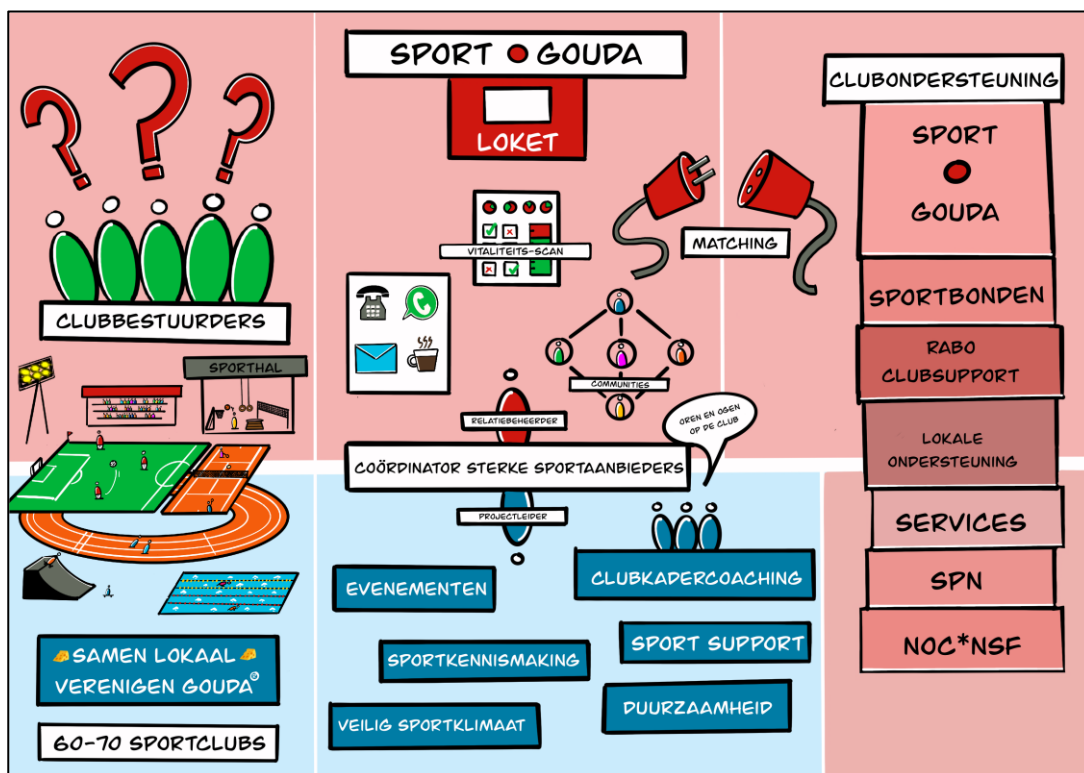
CLUBBESTUURDERS

SPORTHAL

SAMEN LOKAAL VERENIGEN GOUDA

60-70 SPORTCLUBS

SPORT GOUDA

LOKET

VITALITEITS-SCAN

MATCHING

COMMUNITIES

RELATIEBEHEERDER

OREN EN OGEN OP DE CLUB

COÖRDINATOR STERKE SPORTAANBIEDERS

PROJECTLEIDER

EVENEMENTEN

CLUBKADERCOACHING

SPORTKENNISMAKING

SPORT SUPPORT

VEILIG SPORTKLIMAAT

DUURZAAMHEID

CLUBONDERSTEUNING

SPORT GOUDA

SPORTBONDEN

RABO CLUBSUPPORT

LOKALE ONDERSTEUNING

SERVICES

SPN

NOC*NSF